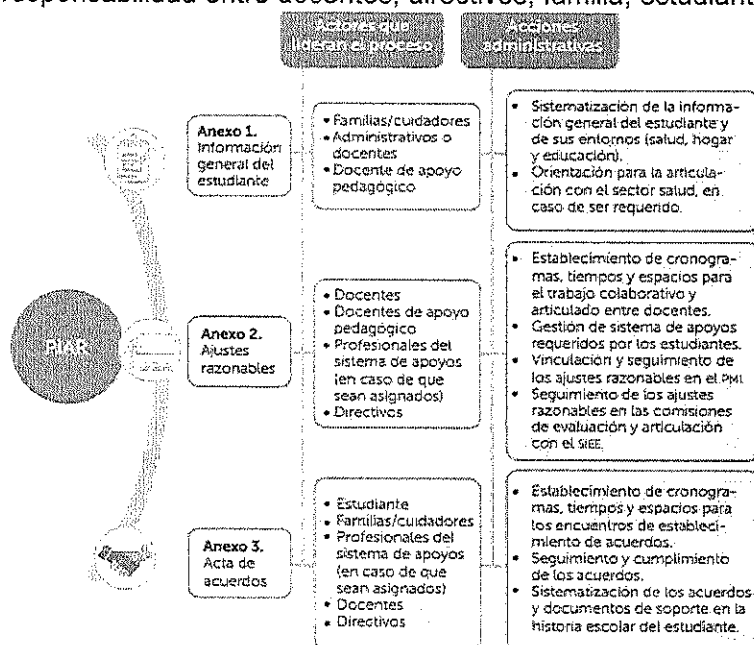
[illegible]responsabilidad entre docentes, directivos, familia, estudiante

Actores que lideran el proceso

Acciones administrativas

PIAR

Anexo 1. Información general del estudiante

• Familias/cuidadores
• Administrativos o docentes
• Docente de apoyo pedagógico

• Sistematización de la información general del estudiante y de sus entornos (salud, hogar y educación).
• Orientación para la articulación con el sector salud, en caso de ser requerido.

Anexo 2. Ajustes razonables

• Docentes
• Docentes de apoyo pedagógico
• Profesionales del sistema de apoyos (en caso de que sean asignados)
• Directivos

• Establecimiento de cronogramas, tiempos y espacios para el trabajo colaborativo y articulado entre docentes.
• Gestión de sistema de apoyos requeridos por los estudiantes.
• Vinculación y seguimiento de los ajustes razonables en el PMI
• Seguimiento de los ajustes razonables en las comisiones de evaluación y articulación con el SIEE.

Anexo 3. Acta de acuerdos

• Estudiante
• Familias/cuidadores
• Profesionales del sistema de apoyos (en caso de que sean asignados)
• Docentes
• Directivos

• Establecimiento de cronogramas, tiempos y espacios para los encuentros de establecimiento de acuerdos.
• Seguimiento y cumplimiento de los acuerdos.
• Sistematización de los acuerdos y documentos de soporte en la historia escolar del estudiante.